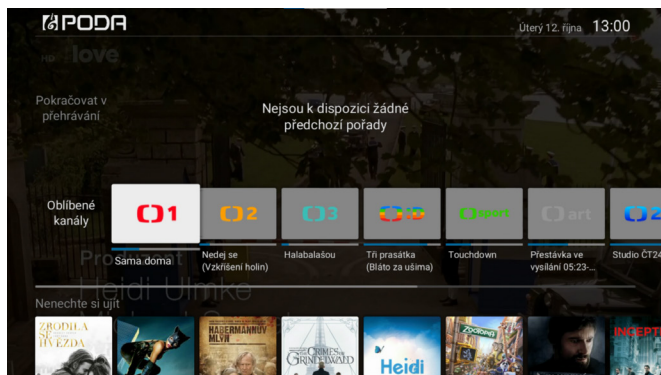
PODA

Úterý 12. října 13:00

Pokračovat v přehrávání

Nejsou k dispozici žádné předchozí pořady

Oblíbené kanály

ČT1 Sama doma

ČT2 Nedej se (Vzkříšení holin)

ČT3 Halabalašou

ČT:D Tři prasátka (Bláto za ušima)

ČT sport Touchdown

ČT art Přestávka ve vysílání 05:23-...

ČT24 Studio ČT24

Nenechte si ujít

ZRODILA SE HVĚZDA

HABERMANNŮV MLÝN

GRINDELWALD

Heidi

ZOOTROPOLIS

INCEPTION